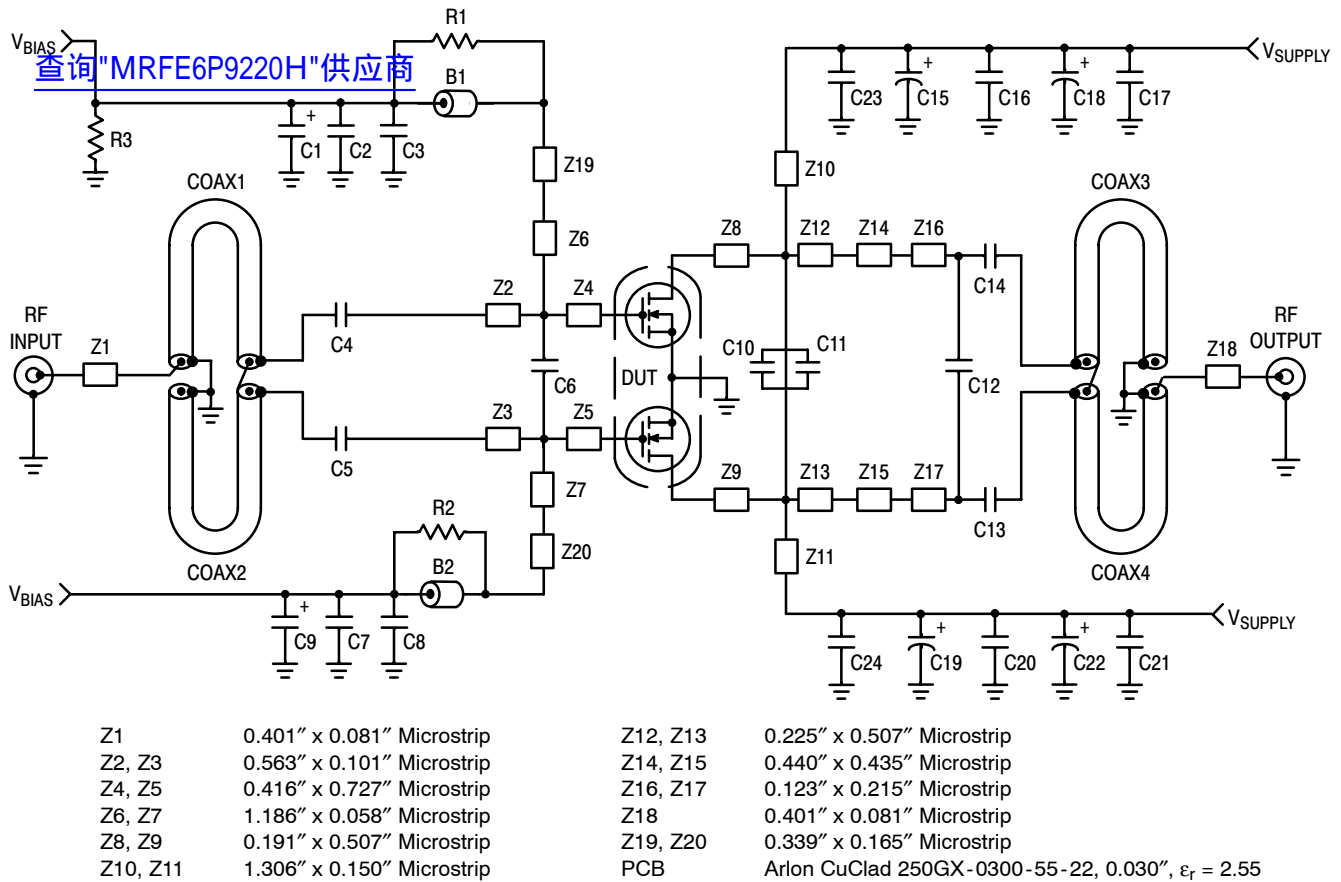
$V_{BIAS}$
R1
查询"MRFE6P9220H"供应商
B1
R3
+
C1
C2
C3
Z19
COAX1
Z6
RF INPUT
Z1
C4
Z2
Z4
C6
C5
Z3
Z5
Z7
R2
B2
Z20
COAX2
$V_{BIAS}$
+
C9
C7
C8
DUT
$V_{SUPPLY}$
C23
+
C15
C16
+
C18
C17
Z10
COAX3
Z8
Z12
Z14
Z16
C14
C10
C11
C12
RF OUTPUT
Z18
Z9
Z13
Z15
Z17
C13
Z11
COAX4
$V_{SUPPLY}$
C24
+
C19
C20
+
C22
C21

| | | | |
|---|---|---|---|
| Z1 | 0.401″ x 0.081″ Microstrip | Z12, Z13 | 0.225″ x 0.507″ Microstrip |
| Z2, Z3 | 0.563″ x 0.101″ Microstrip | Z14, Z15 | 0.440″ x 0.435″ Microstrip |
| Z4, Z5 | 0.416″ x 0.727″ Microstrip | Z16, Z17 | 0.123″ x 0.215″ Microstrip |
| Z6, Z7 | 1.186″ x 0.058″ Microstrip | Z18 | 0.401″ x 0.081″ Microstrip |
| Z8, Z9 | 0.191″ x 0.507″ Microstrip | Z19, Z20 | 0.339″ x 0.165″ Microstrip |
| Z10, Z11 | 1.306″ x 0.150″ Microstrip | PCB | Arlon CuClad 250GX-0300-55-22, 0.030″, $\varepsilon_r$ = 2.55 |